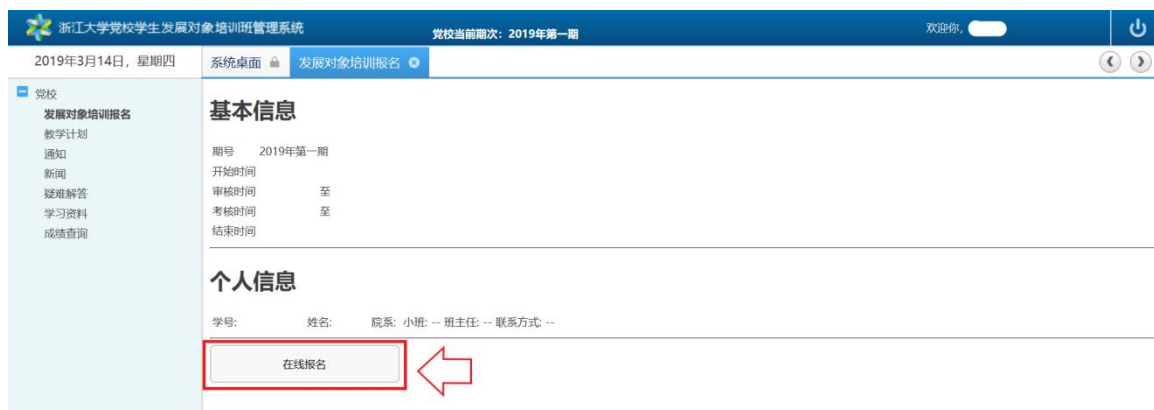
浙江大学党校学生发展对象培训班管理系统

党校当前期次：2019年第一期

欢迎你，

2019年3月14日，星期四

系统桌面

发展对象培训报名

党校
发展对象培训报名
教学计划
通知
新闻
疑难解答
学习资料
成绩查询

基本信息

期号 2019年第一期
开始时间
审核时间 至
考核时间 至
结束时间

个人信息

学号: 姓名: 院系: 小班: -- 班主任: -- 联系方式: --

在线报名